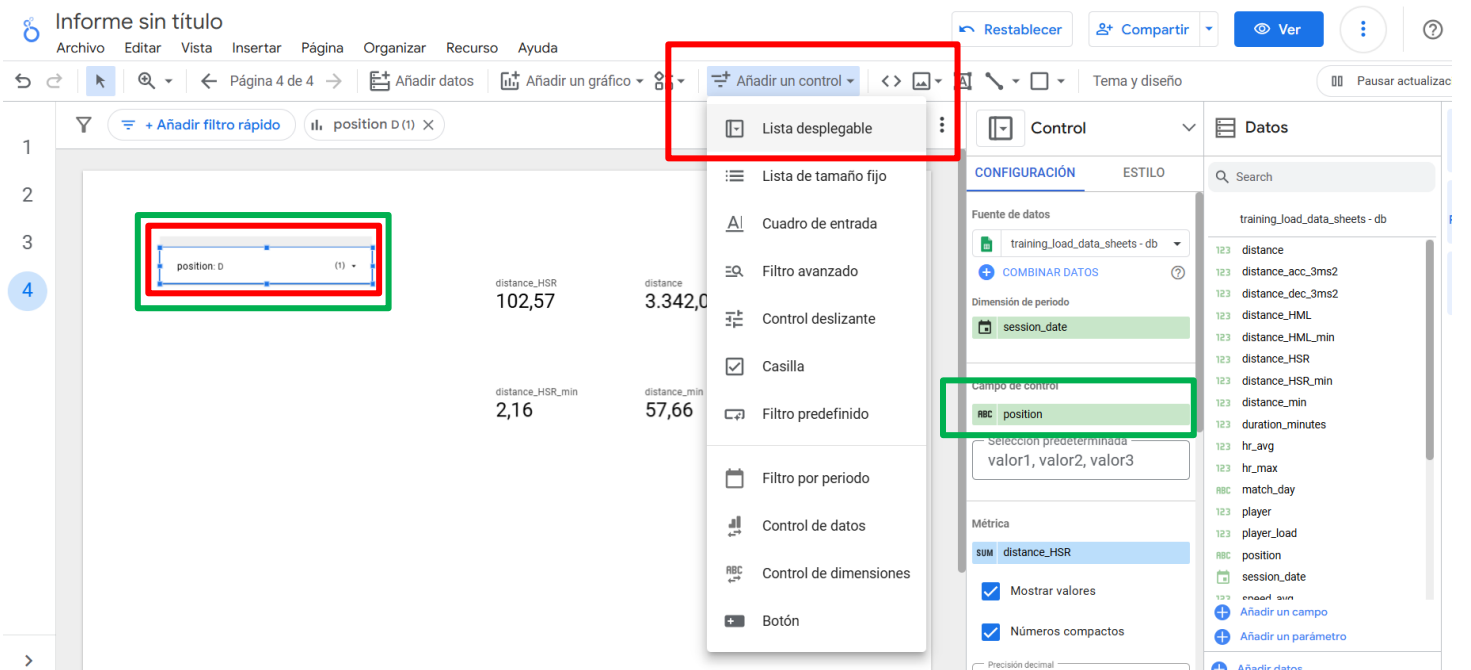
Informe sin título
Archivo Editar Vista Insertar Página Organizar Recurso Ayuda

Restablecer Compartir Ver

Página 4 de 4 Añadir datos Añadir un gráfico Añadir un control Tema y diseño Pausar actualiza

+ Añadir filtro rápido position D (1)

1
2
3
4

position: D (1)

distance_HSR
102,57

distance
3.342,0

distance_HSR_min
2,16

distance_min
57,66

Lista desplegable
Lista de tamaño fijo
Cuadro de entrada
Filtro avanzado
Control deslizante
Casilla
Filtro predefinido
Filtro por periodo
Control de datos
Control de dimensiones
Botón

Control
CONFIGURACIÓN ESTILO
Fuente de datos
training_load_data_sheets - db
COMBINAR DATOS
Dimensión de periodo
session_date
Campo de control
ABC position
Selección predeterminada
valor1, valor2, valor3
Métrica
SUM distance_HSR
Mostrar valores
Números compactos
Precisión decimal

Datos
Search
training_load_data_sheets - db
123 distance
123 distance_acc_3ms2
123 distance_dec_3ms2
123 distance_HML
123 distance_HML_min
123 distance_HSR
123 distance_HSR_min
123 distance_min
123 duration_minutes
123 hr_avg
123 hr_max
ABC match_day
123 player
123 player_load
ABC position
session_date
123 speed_avg
Añadir un campo
Añadir un parámetro
Añadir datos